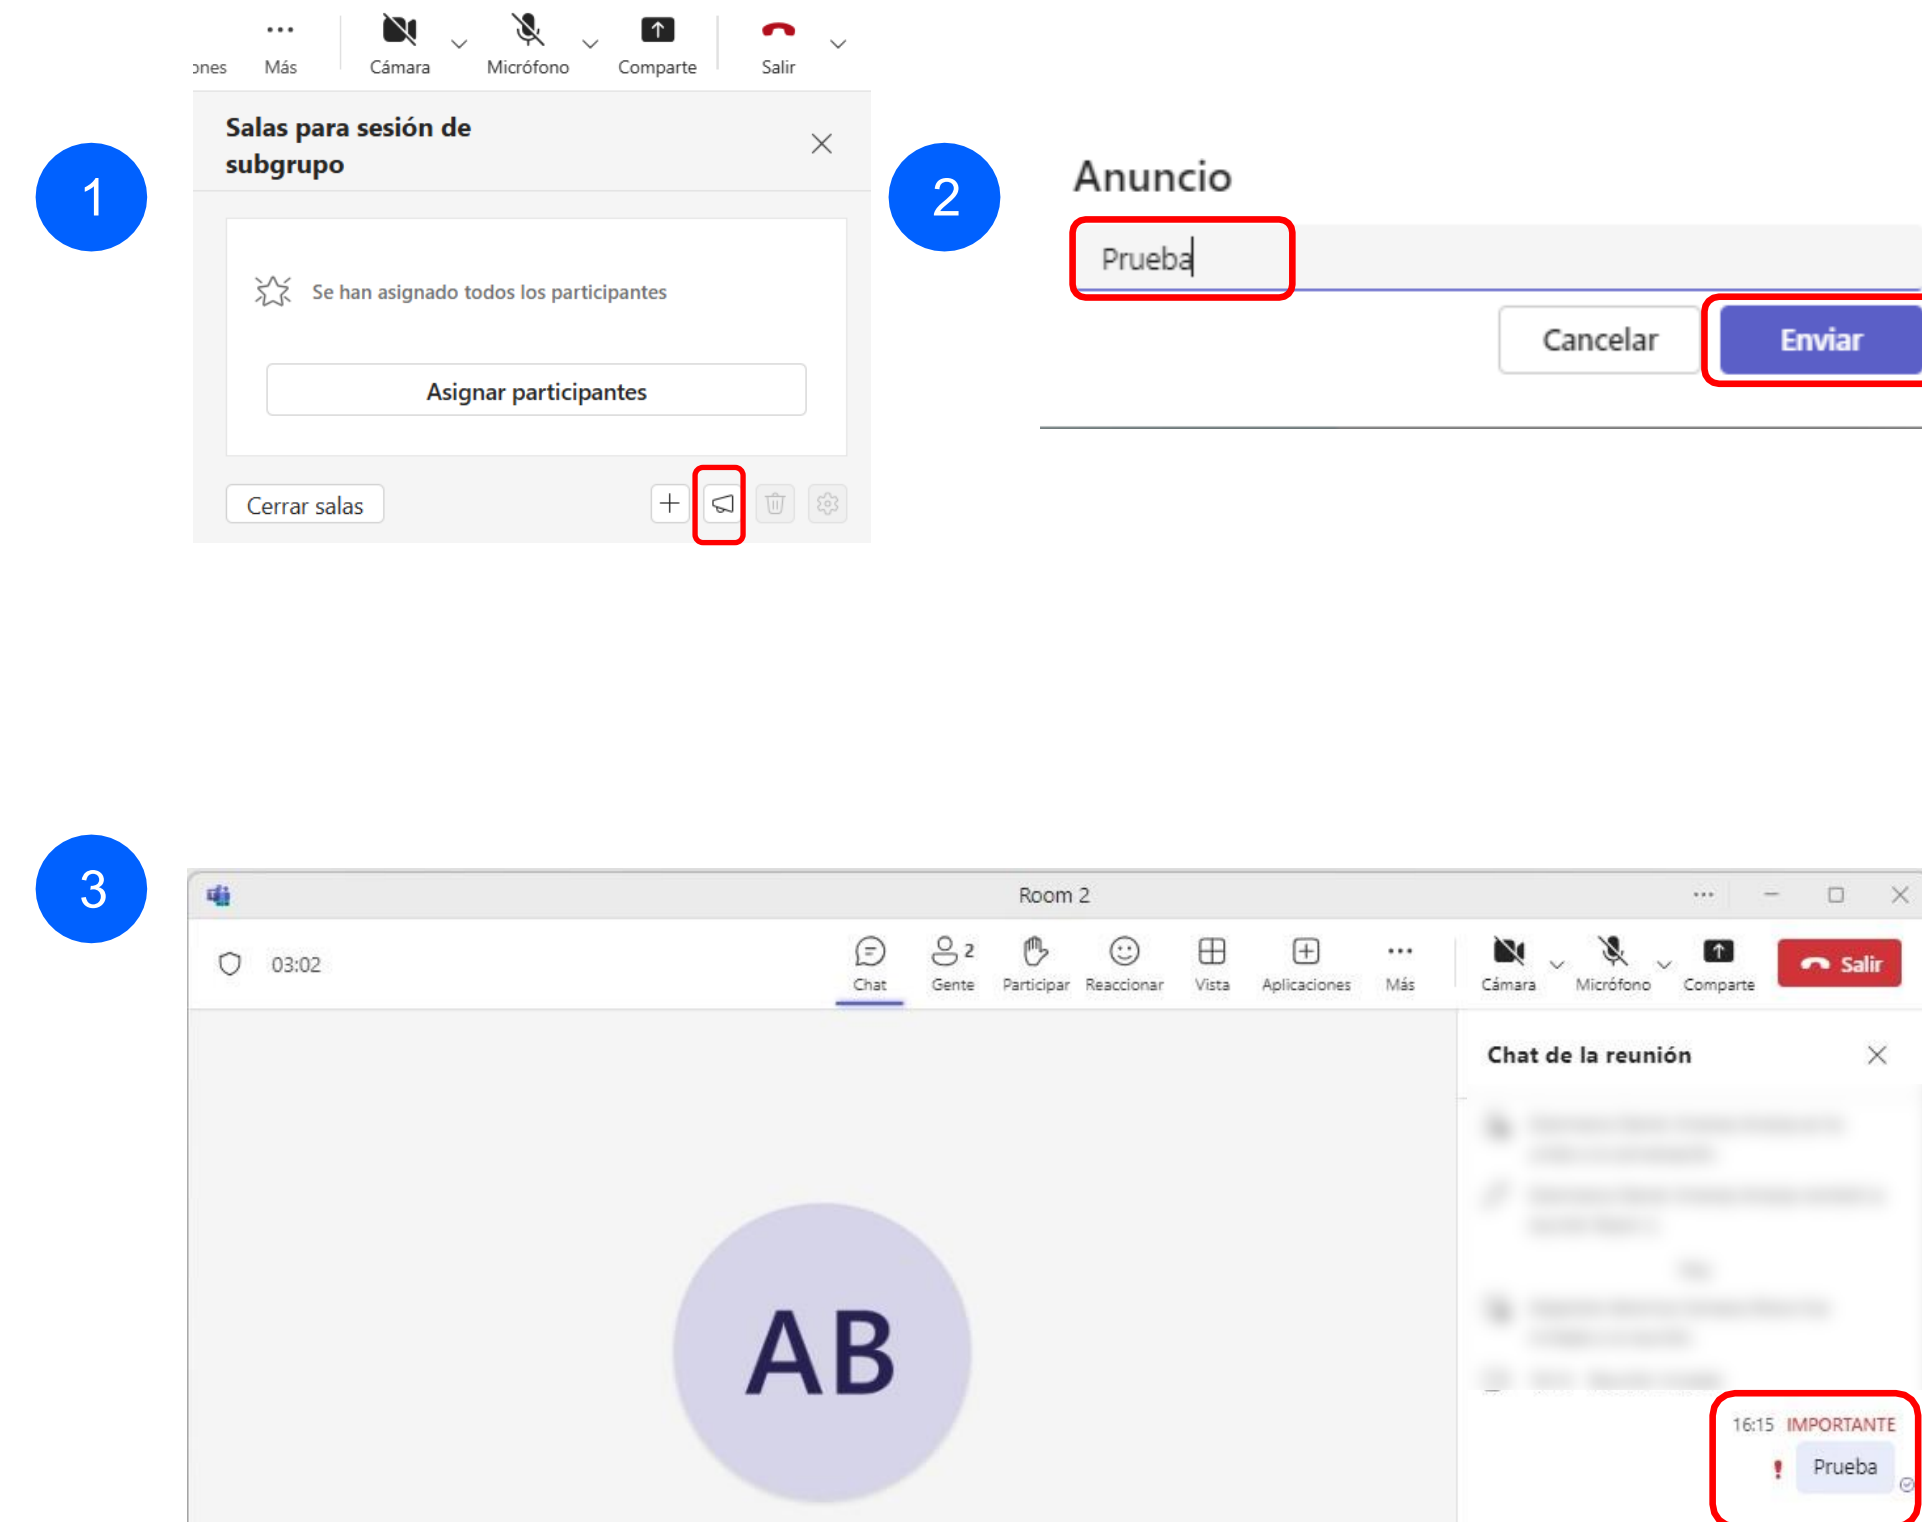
ones Más Cámara Micrófono Comparte Salir

1

Salas para sesión de subgrupo

Se han asignado todos los participantes

Asignar participantes

Cerrar salas

2

Anuncio

Prueba

Cancelar Enviar

3

Room 2

03:02

Chat Gente 2 Participar Reaccionar Vista Aplicaciones Más Cámara Micrófono Comparte Salir

Chat de la reunión

AB

16:15 IMPORTANTE

Prueba